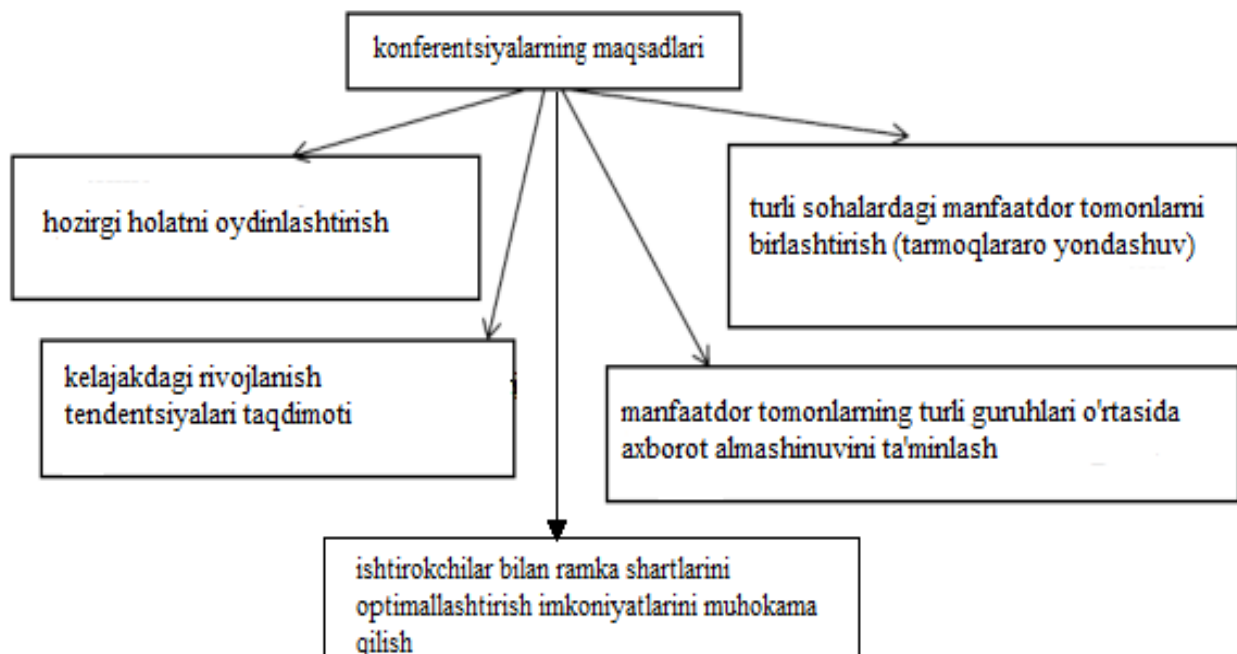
konferentsiyalarning maqsadlari

hozirgi holatni oydinlashtirish

turli sohalardagi manfaatdor tomonlarni birlashtirish (tarmoqlararo yondashuv)

kelajakdagi rivojlanish tendentsiyalari taqdimoti

manfaatdor tomonlarning turli guruhlari o'rtasida axborot almashinuvini ta'minlash

ishtirokchilar bilan ramka shartlarini optimallashtirish imkoniyatlarini muhokama qilish